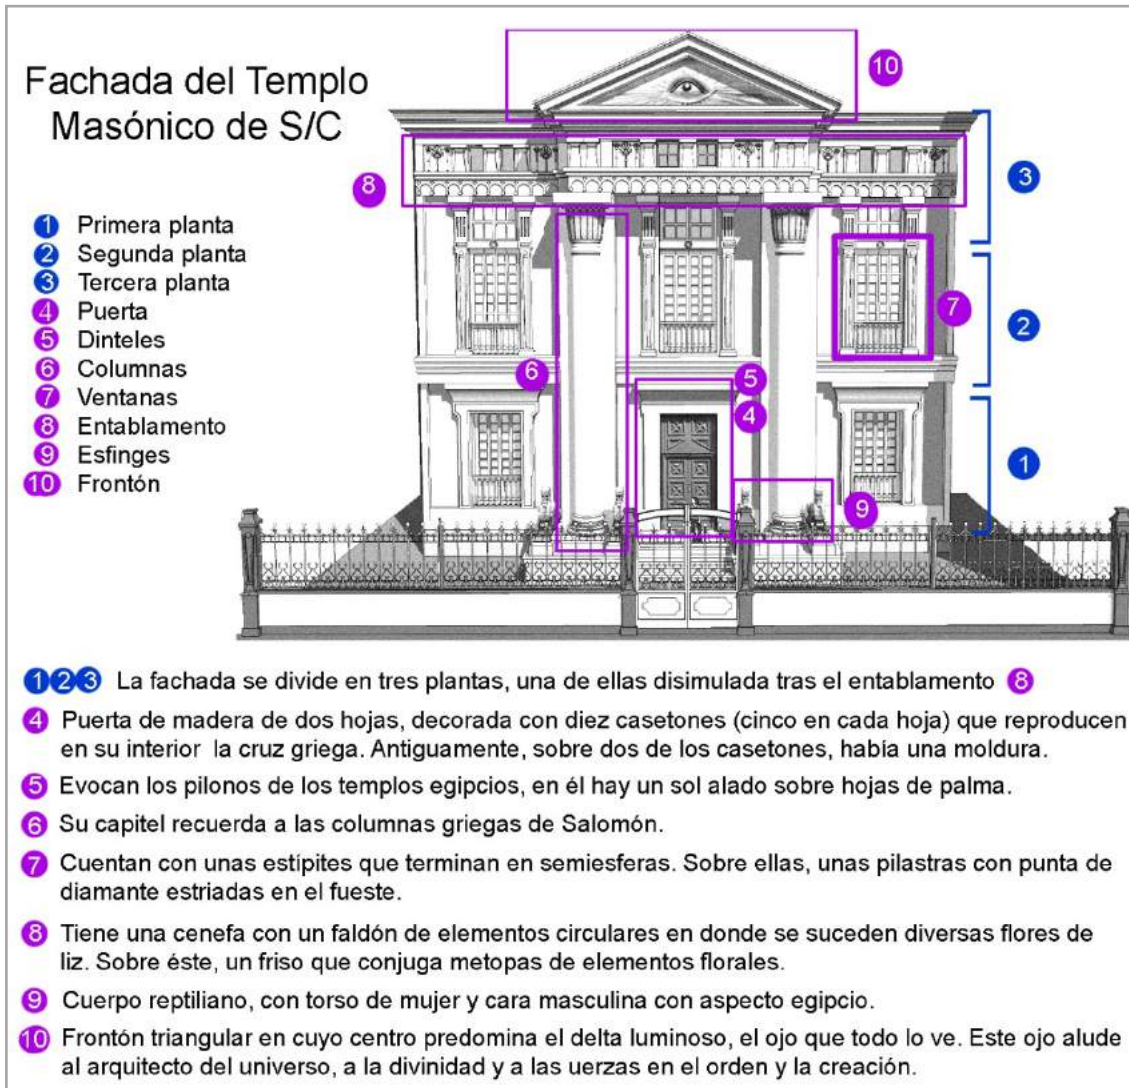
Fachada del Templo Masónico de S/C

1 Primera planta
2 Segunda planta
3 Tercera planta
4 Puerta
5 Dinteles
6 Columnas
7 Ventanas
8 Entablamento
9 Esfinges
10 Frontón

10
8
3
7
2
6
5
4
1
9

123 La fachada se divide en tres plantas, una de ellas disimulada tras el entablamento 8

4 Puerta de madera de dos hojas, decorada con diez casetones (cinco en cada hoja) que reproducen en su interior la cruz griega. Antiguamente, sobre dos de los casetones, había una moldura.

5 Evocan los pilonos de los templos egipcios, en él hay un sol alado sobre hojas de palma.

6 Su capitel recuerda a las columnas griegas de Salomón.

7 Cuentan con unas estípites que terminan en semiesferas. Sobre ellas, unas pilastras con punta de diamante estriadas en el fueste.

8 Tiene una cenefa con un faldón de elementos circulares en donde se suceden diversas flores de liz. Sobre éste, un friso que conjuga metopas de elementos florales.

9 Cuerpo reptiliano, con torso de mujer y cara masculina con aspecto egipcio.

10 Frontón triangular en cuyo centro predomina el delta luminoso, el ojo que todo lo ve. Este ojo alude al arquitecto del universo, a la divinidad y a las uerzas en el orden y la creación.